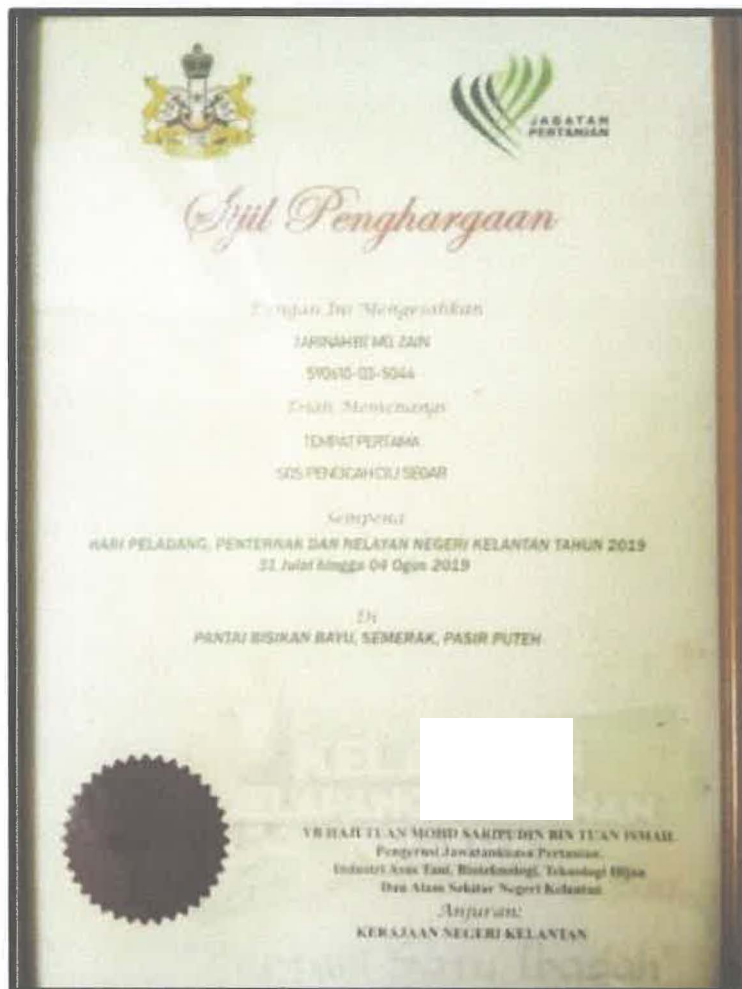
JABATAN PERTANIAN

Sijil Penghargaan

Dengan Ini Mengesahkan

FARINAH BT MD ZAIN

590610-03-5044

Telah Memenangi

TEMPAT PERTAMA

SOS PENGICAH CILI SEGAR

Sempena

HARI PELADANG, PENTERNAK DAN NELAYAN NEGERI KELANTAN TAHUN 2019

31 Julai hingga 04 Ogos 2019

Di

PANTAI BISIKAN BAYU, SEMERAK, PASIR PUTEH

YB HAJI TUAN MOHD SARIPUDIN BIN TUAN ISMAIL

Pengerusi Jawatankuasa Pertanian,

Industri Asas Tani, Bioteknologi, Teknologi Hijau

Dan Alam Sekitar Negeri Kelantan

Anjuran:

KERAJAAN NEGERI KELANTAN